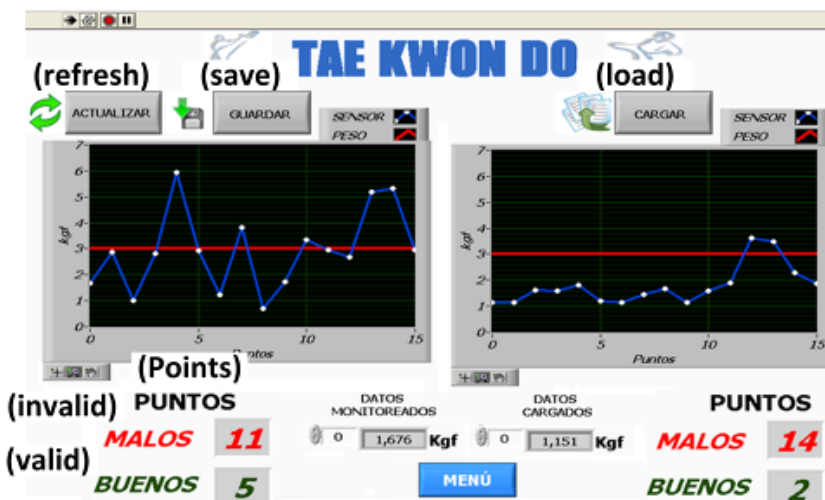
TAE KWON DO

(refresh) (save) (load)

ACTUALIZAR GUARDAR CARGAR

SENSOR
PESO

SENSOR
PESO

7 6 5 4 3 2 1 0
kgf
0 5 10 15
Puntos

7 6 5 4 3 2 1 0
kgf
0 5 10 15
Puntos

(Points)

(invalid) PUNTOS

MALOS 11

(valid)

BUENOS 5

DATOS MONITOREADOS
0 1,676 Kgf

DATOS CARGADOS
0 1,151 Kgf

MENÚ

PUNTOS

MALOS 14

BUENOS 2